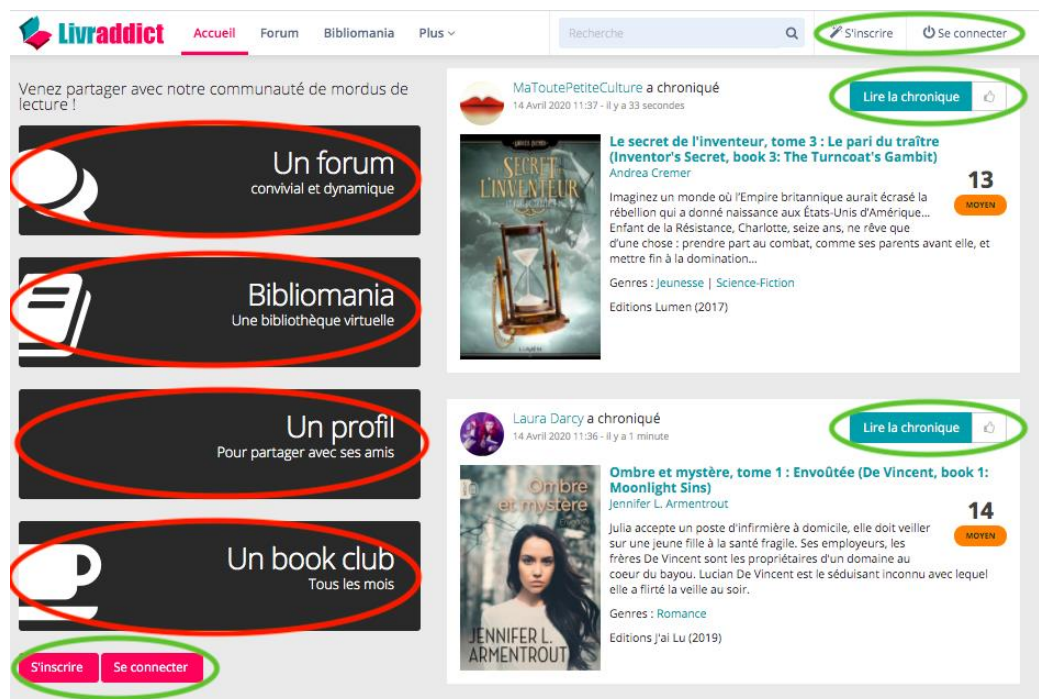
Livraddict Accueil Forum Bibliomania Plus

Recherche

S'inscrire Se connecter

Venez partager avec notre communauté de mordus de lecture !

Un forum
convivial et dynamique

Bibliomania
Une bibliothèque virtuelle

Un profil
Pour partager avec ses amis

Un book club
Tous les mois

S'inscrire Se connecter

MaToutePetiteCulture a chroniqué
14 Avril 2020 11:37 - il y a 33 secondes

Lire la chronique

SECRET DE L'INVENTEUR

Le secret de l'inventeur, tome 3 : Le pari du traître (Inventor's Secret, book 3: The Turncoat's Gambit)
Andrea Cremer

13
MOYEN

Imaginez un monde où l'Empire britannique aurait écrasé la rébellion qui a donné naissance aux États-Unis d'Amérique... Enfant de la Résistance, Charlotte, seize ans, ne rêve que d'une chose : prendre part au combat, comme ses parents avant elle, et mettre fin à la domination...

Genres : Jeunesse | Science-Fiction

Editions Lumen (2017)

Laura Darcy a chroniqué
14 Avril 2020 11:36 - il y a 1 minute

Lire la chronique

Ombre et mystère

Ombre et mystère, tome 1 : Envoûtée (De Vincent, book 1: Moonlight Sins)
Jennifer L. Armentrout

14
MOYEN

Julia accepte un poste d'infirmière à domicile, elle doit veiller sur une jeune fille à la santé fragile. Ses employeurs, les frères De Vincent sont les propriétaires d'un domaine au coeur du bayou. Lucian De Vincent est le séduisant inconnu avec lequel elle a flirté la veille au soir.

Genres : Romance

Editions J'ai Lu (2019)

JENNIFER L. ARMENTROUT